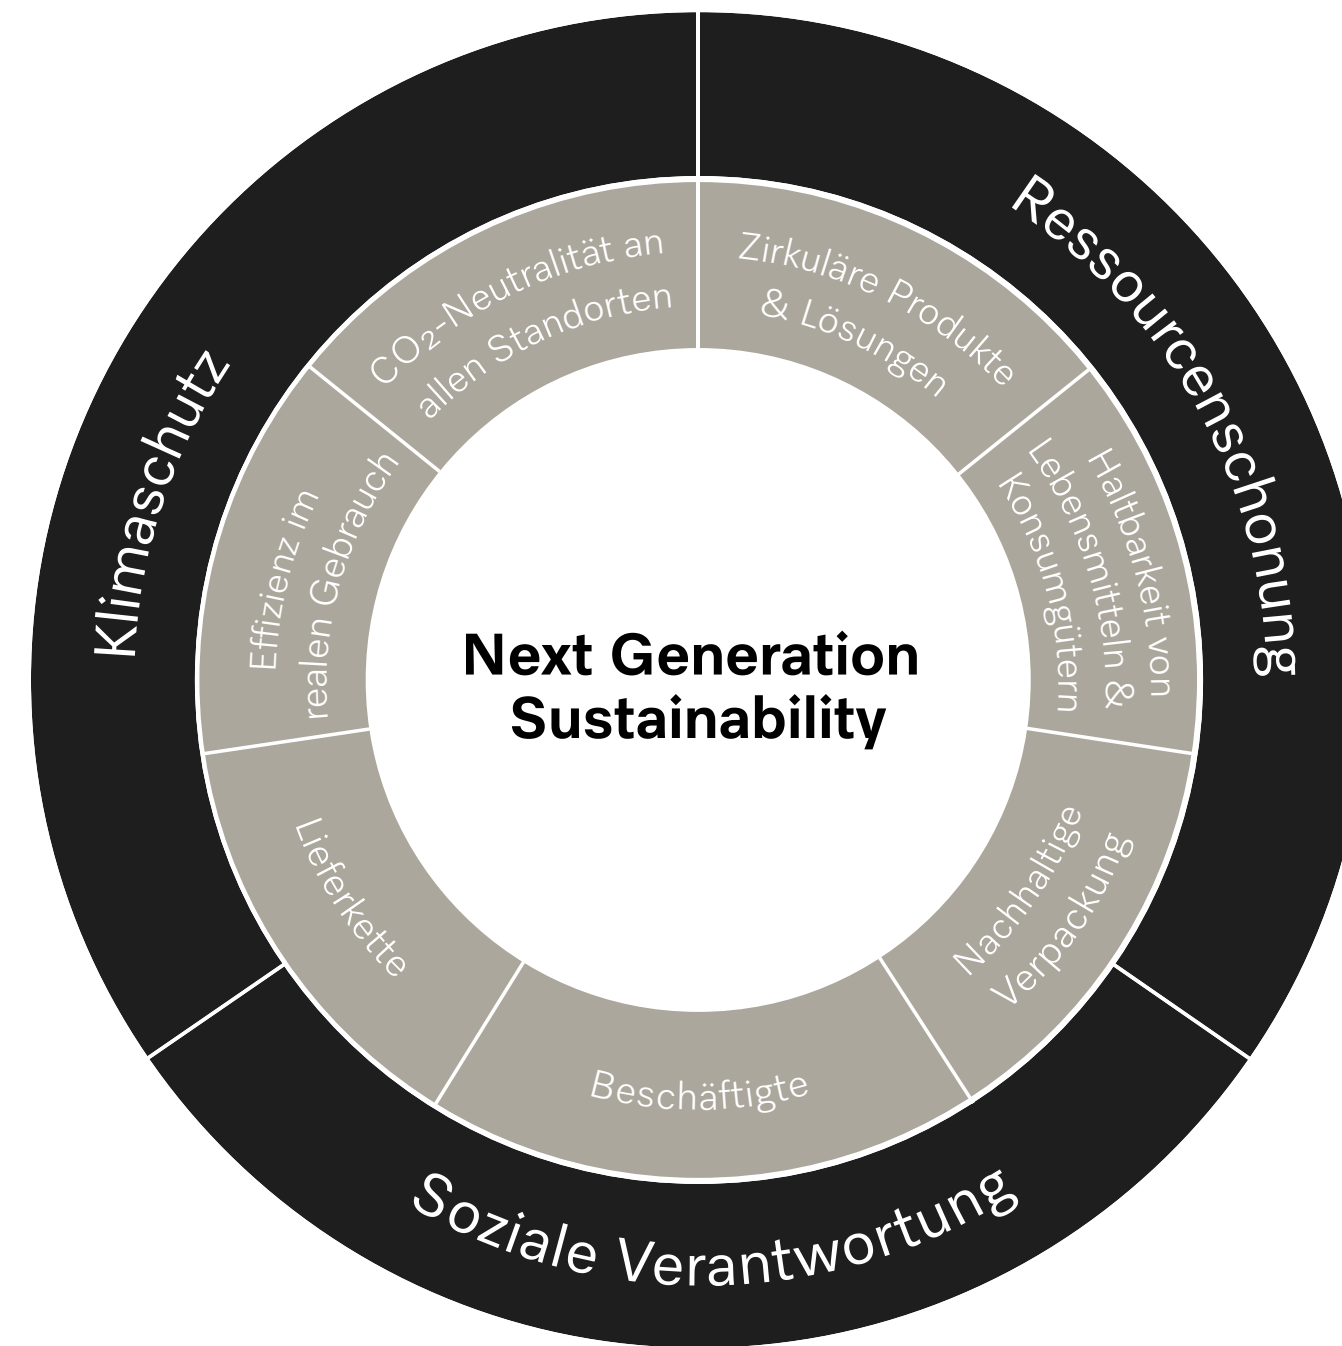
Klimaschutz

Ressourcenschonung

Soziale Verantwortung

$CO_2$-Neutralität an allen Standorten

Zirkuläre Produkte & Lösungen

Haltbarkeit von Lebensmitteln & Konsumgütern

Nachhaltige Verpackung

Beschäftigte

Lieferkette

Effizienz im realen Gebrauch

Next Generation Sustainability